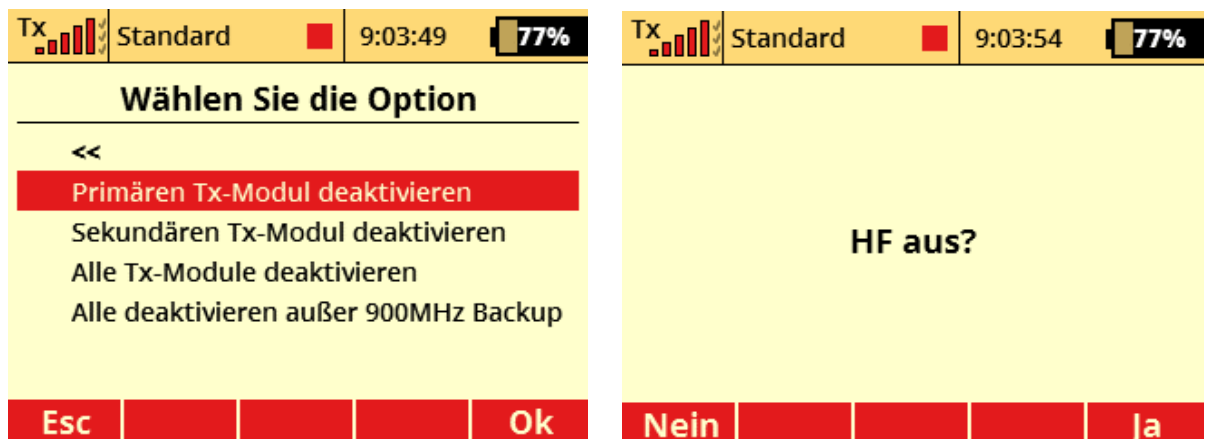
Tx Standard 9:03:49 77%

Wählen Sie die Option

<<

Primären Tx-Modul deaktivieren

Sekundären Tx-Modul deaktivieren

Alle Tx-Module deaktivieren

Alle deaktivieren außer 900MHz Backup

Esc Ok

Tx Standard 9:03:54 77%

HF aus?

Nein Ja